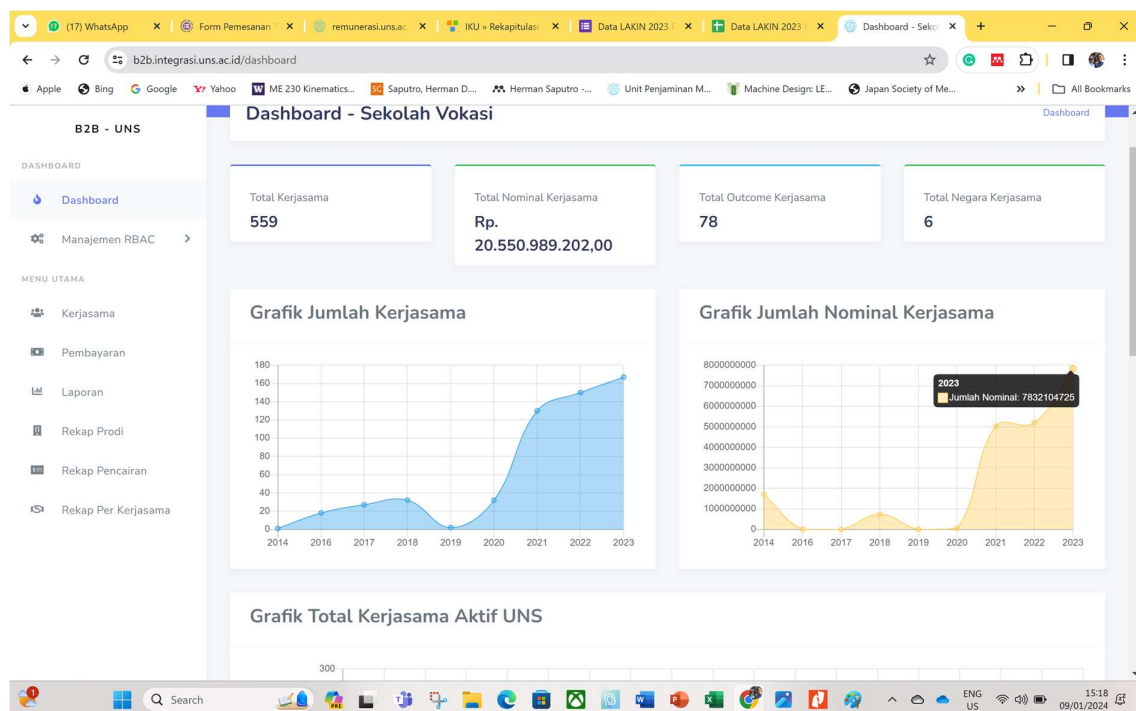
(17) WhatsApp | Form Pemesanan | remunerasi.uns.ac | IKU » Rekapitulasi | Data LAKIN 2023 | Data LAKIN 2023 | Dashboard - Sekol

b2b.integrasi.uns.ac.id/dashboard

Apple | Bing | Google | Yahoo | ME 230 Kinematics... | Saputro, Herman D... | Herman Saputro -... | Unit Penjaminan M... | Machine Design: LE... | Japan Society of Me... | All Bookmarks

B2B - UNS

DASHBOARD

Dashboard

Manajemen RBAC

MENU UTAMA

Kerjasama

Pembayaran

Laporan

Rekap Prodi

Rekap Pencairan

Rekap Per Kerjasama

Dashboard - Sekolah Vokasi

Dashboard

Total Kerjasama
559

Total Nominal Kerjasama
Rp. 20.550.989.202,00

Total Outcome Kerjasama
78

Total Negara Kerjasama
6

Grafik Jumlah Kerjasama

180
160
140
120
100
80
60
40
20
0
2014 2016 2017 2018 2019 2020 2021 2022 2023

Grafik Jumlah Nominal Kerjasama

8000000000
7000000000
6000000000
5000000000
4000000000
3000000000
2000000000
1000000000
0
2014 2016 2017 2018 2019 2020 2021 2022 2023

2023
Jumlah Nominal: 7832104725

Grafik Total Kerjasama Aktif UNS

300

Search

ENG US
15:18
09/01/2024